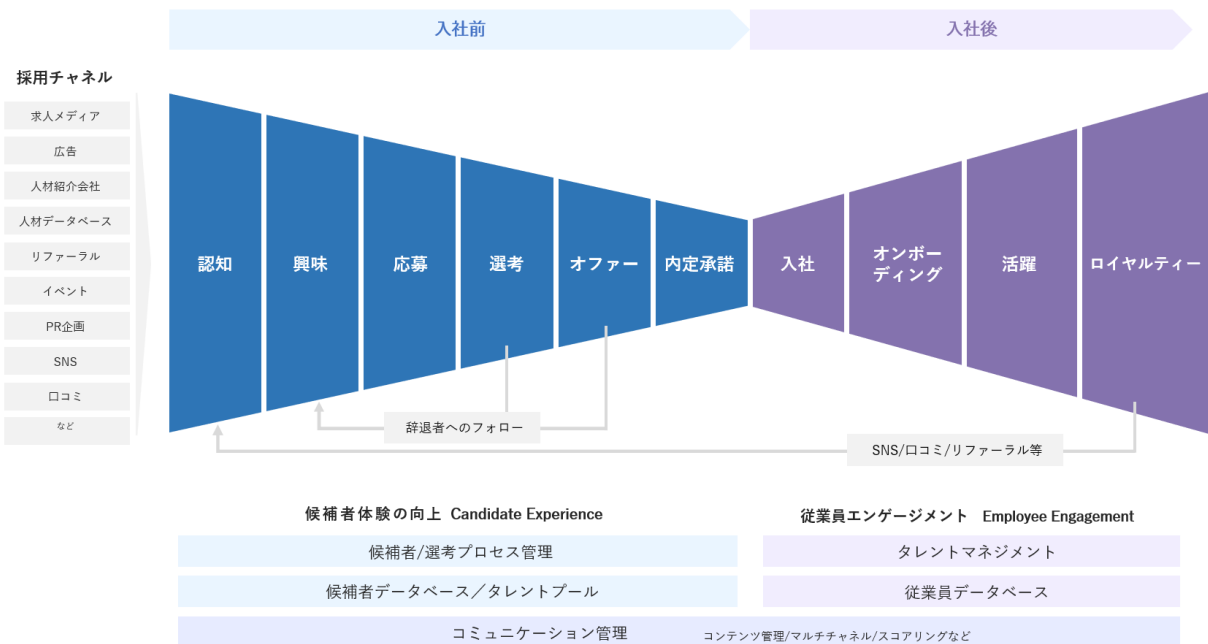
入社前

入社後

採用チャネル

求人メディア

広告

人材紹介会社

人材データベース

リファーラル

イベント

PR企画

SNS

口コミ

など

認知

興味

応募

選考

オファー

内定承諾

入社

オンボーディング

活躍

ロイヤルティー

辞退者へのフォロー

SNS/口コミ/リファーラル等

候補者体験の向上 Candidate Experience

従業員エンゲージメント Employee Engagement

候補者/選考プロセス管理

タレントマネジメント

候補者データベース／タレントプール

従業員データベース

コミュニケーション管理

コンテンツ管理/マルチチャネル/スコアリングなど